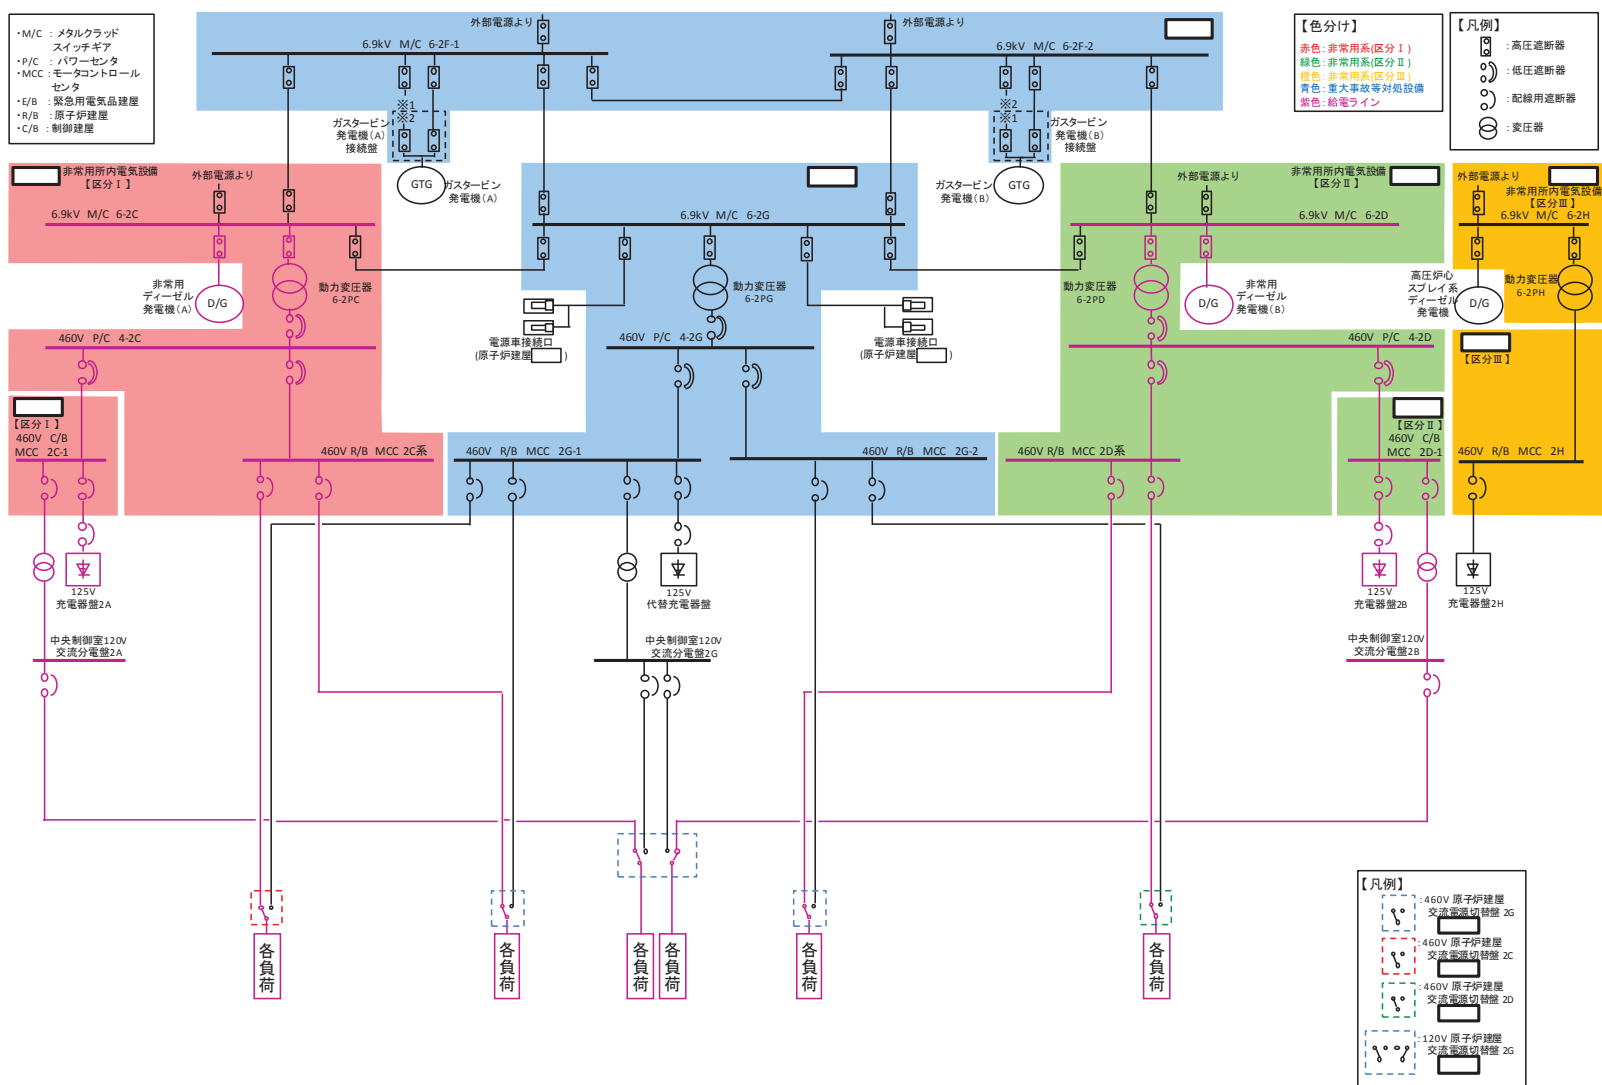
・M/C ：メタルクラッド スイッチギア
・P/C ：パワーセンタ
・MCC ：モータコントロール センタ
・E/B ：緊急用電気品建屋
・R/B ：原子炉建屋
・C/B ：制御建屋

外部電源より
外部電源より
6.9kV M/C 6-2F-1
6.9kV M/C 6-2F-2

【色分け】
赤色：非常用系(区分Ⅰ)
緑色：非常用系(区分Ⅱ)
橙色：非常用系(区分Ⅲ)
青色：重大事故等対処設備
紫色：給電ライン

【凡例】
：高圧遮断器
：低圧遮断器
：配線用遮断器
：変圧器

※1
※2
ガスタービン発電機(A)接続盤
※2
※1
ガスタービン発電機(B)接続盤

非常用所内電気設備【区分Ⅰ】
外部電源より
6.9kV M/C 6-2C
GTG
ガスタービン発電機(A)
6.9kV M/C 6-2G
ガスタービン発電機(B)
GTG
外部電源より
非常用所内電気設備【区分Ⅱ】
6.9kV M/C 6-2D
外部電源より
非常用所内電気設備【区分Ⅲ】
6.9kV M/C 6-2H

非常用ディーゼル発電機(A)
D/G
動力変圧器 6-2PC
動力変圧器 6-2PG
動力変圧器 6-2PD
D/G
非常用ディーゼル発電機(B)
高圧炉心スプレイ系ディーゼル発電機
D/G
動力変圧器 6-2PH

電源車接続口(原子炉建屋 )
電源車接続口(原子炉建屋 )

460V P/C 4-2C
460V P/C 4-2G
460V P/C 4-2D
【区分Ⅲ】

【区分Ⅰ】
460V C/B MCC 2C-1
460V R/B MCC 2C系
460V R/B MCC 2G-1
460V R/B MCC 2G-2
460V R/B MCC 2D系
【区分Ⅱ】
460V C/B MCC 2D-1
460V R/B MCC 2H

125V 充電器盤2A
125V 代替充電器盤
125V 充電器盤2B
125V 充電器盤2H

中央制御室120V 交流分電盤2A
中央制御室120V 交流分電盤2G
中央制御室120V 交流分電盤2B

各負荷
各負荷
各負荷
各負荷
各負荷
各負荷

【凡例】
：460V 原子炉建屋 交流電源切替盤 2G
：460V 原子炉建屋 交流電源切替盤 2C
：460V 原子炉建屋 交流電源切替盤 2D
：120V 原子炉建屋 交流電源切替盤 2G